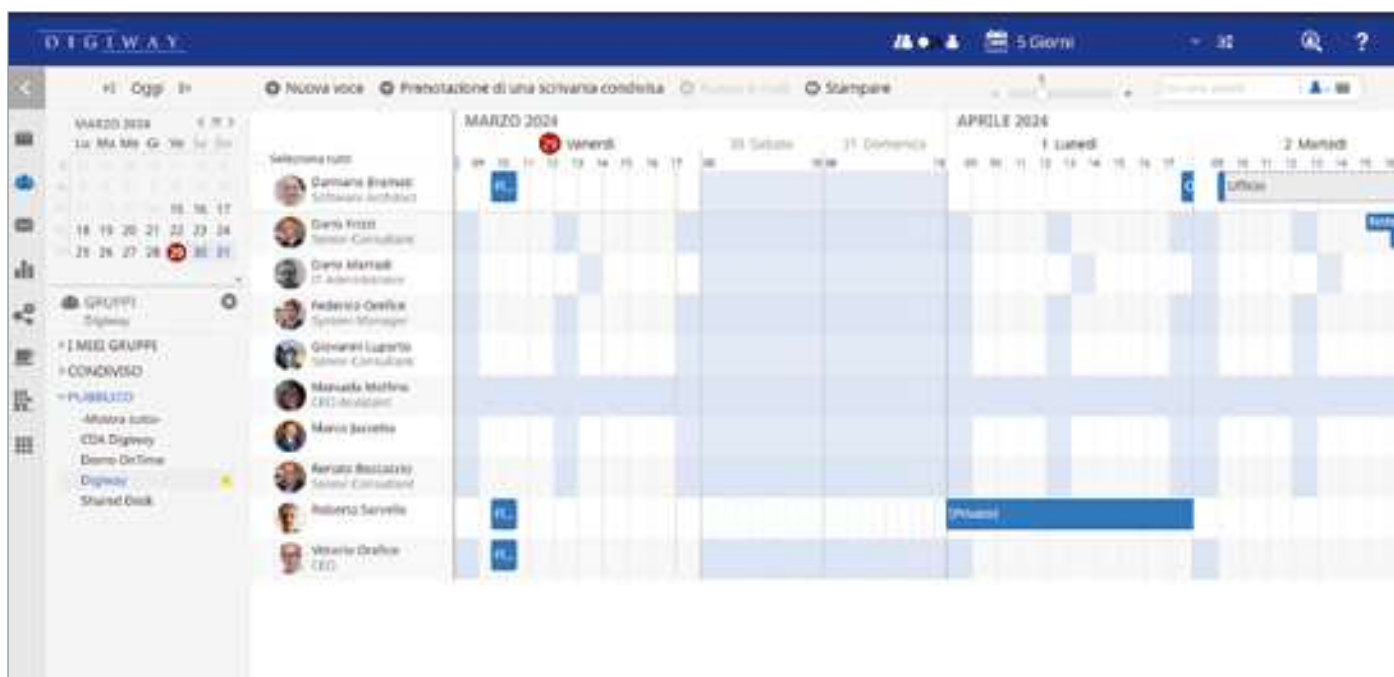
DIGIWAY

5 Giorni

?

Oggi

Nuova voce  Prenotazione di una scrivania condivisa  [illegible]  Stampare

MARZO 2024

Lu Ma Me Gi Ve Sa Do

15 16 17
18 19 20 21 22 23 24
25 26 27 28 29 30 31

GRUPPI
Digiway

I MIEI GRUPPI
CONDIVISO
PUBBLICO
Mostra tutto
CDA Digiway
Demo OnTime
Digiway
Shared Desk

MARZO 2024
29 Venerdì
30 Sabato
31 Domenica

APRILE 2024
1 Lunedì
2 Martedì

Seleziona tutti

Damiano Bramati
Software Architect

Dario Rossi
Senior Consultant

Dario Martelli
IT Administrator

Federico Orefice
System Manager

Giovanni Lugarini
Senior Consultant

Manuela Molfino
CEO Assistant

Marco Jacuzio

Renato Boccaccio
Senior Consultant

Roberto Servello

Vittorio Orefice
CEO

Ufficio

(Privato)